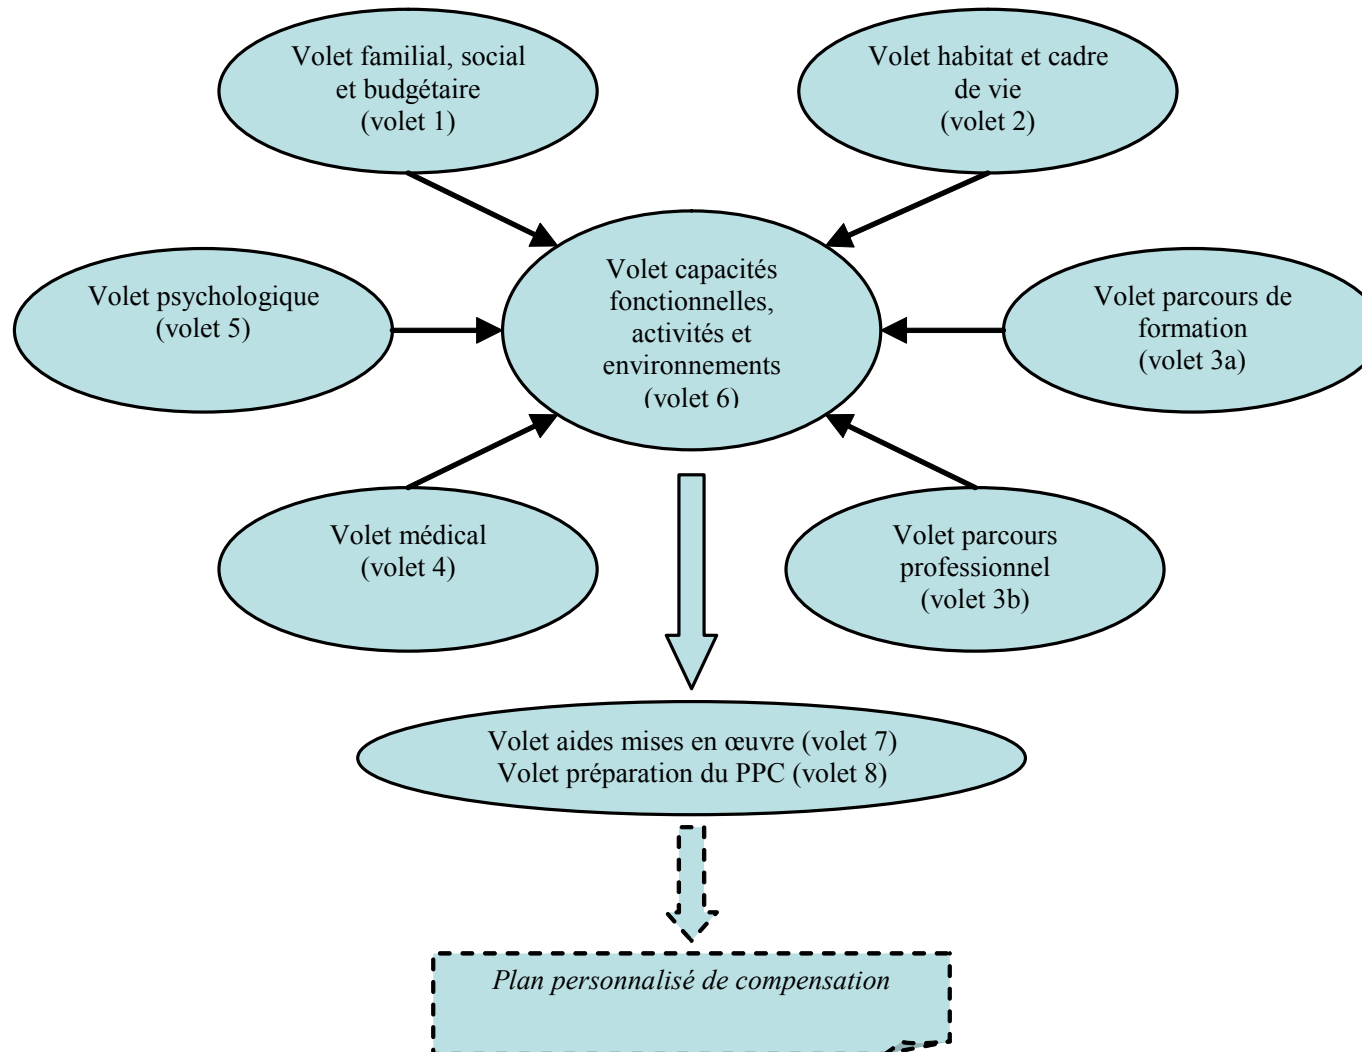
Volet familial, social et budgétaire (volet 1)

Volet habitat et cadre de vie (volet 2)

Volet psychologique (volet 5)

Volet capacités fonctionnelles, activités et environnements (volet 6)

Volet parcours de formation (volet 3a)

Volet médical (volet 4)

Volet parcours professionnel (volet 3b)

Volet aides mises en œuvre (volet 7)
Volet préparation du PPC (volet 8)

Plan personnalisé de compensation